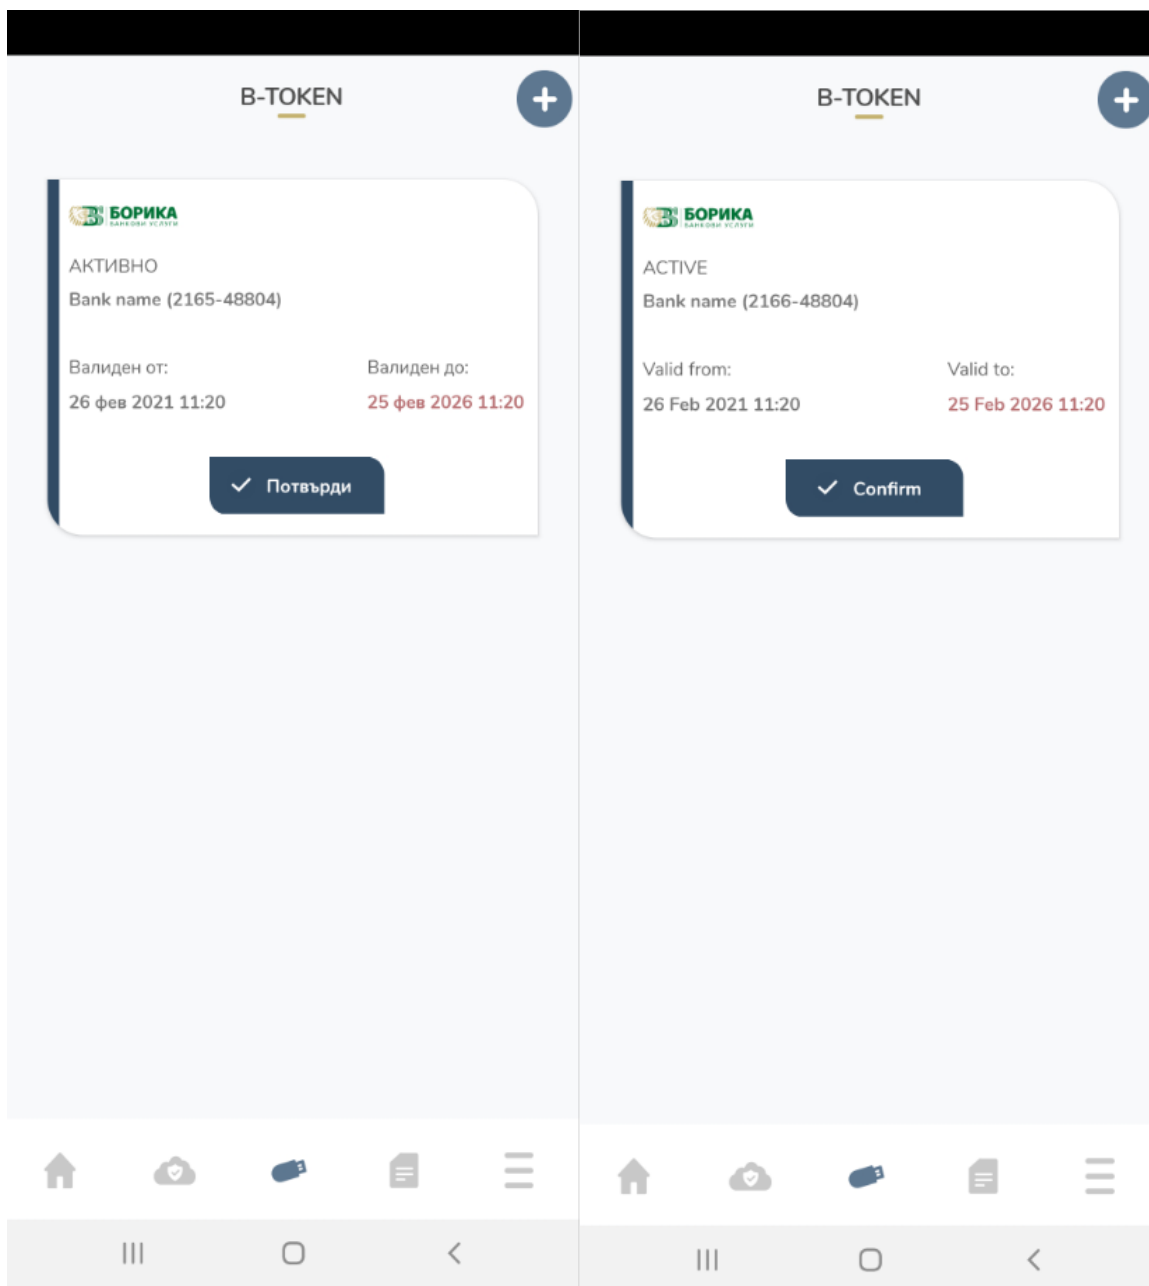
B-TOKEN

+

БОРИКА
БАНКОВИ УСЛУГИ

АКТИВНО

Bank name (2165-48804)

Валиден от:

26 фев 2021 11:20

Валиден до:

25 фев 2026 11:20

Потвърди

B-TOKEN

+

БОРИКА
БАНКОВИ УСЛУГИ

ACTIVE

Bank name (2166-48804)

Valid from:

26 Feb 2021 11:20

Valid to:

25 Feb 2026 11:20

Confirm